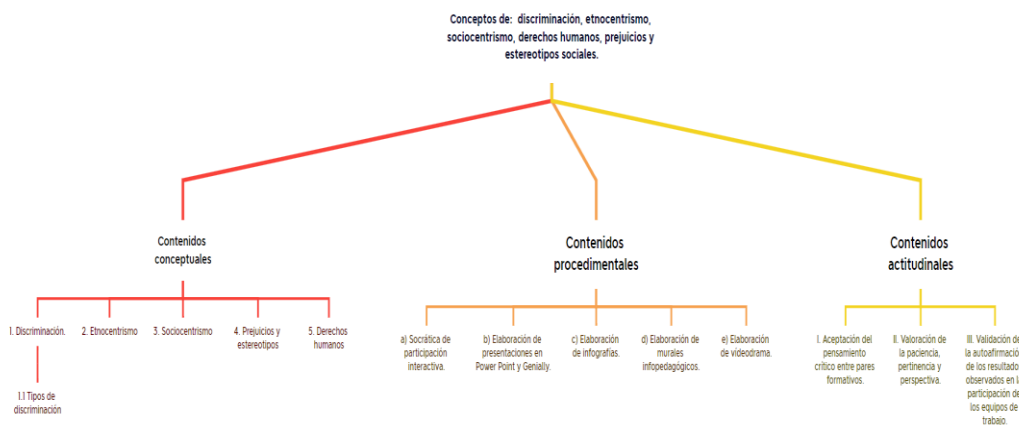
Conceptos de: discriminación, etnocentrismo, sociocentrismo, derechos humanos, prejuicios y estereotipos sociales.

Contenidos conceptuales

1. Discriminación.

1.1 Tipos de discriminación

2. Etnocentrismo

3. Sociocentrismo

4. Prejuicios y estereotipos

5. Derechos humanos

Contenidos procedimentales

a) Socrática de participación interactiva.

b) Elaboración de presentaciones en Power Point y Genially.

c) Elaboración de infografías.

d) Elaboración de murales infopedagógicos.

e) Elaboración de videodrama.

Contenidos actitudinales

I. Aceptación del pensamiento crítico entre pares formativos.

II. Valoración de la paciencia, pertinencia y perspectiva.

III. Validación de la autoafirmación de los resultados observados en la participación de los equipos de trabajo.